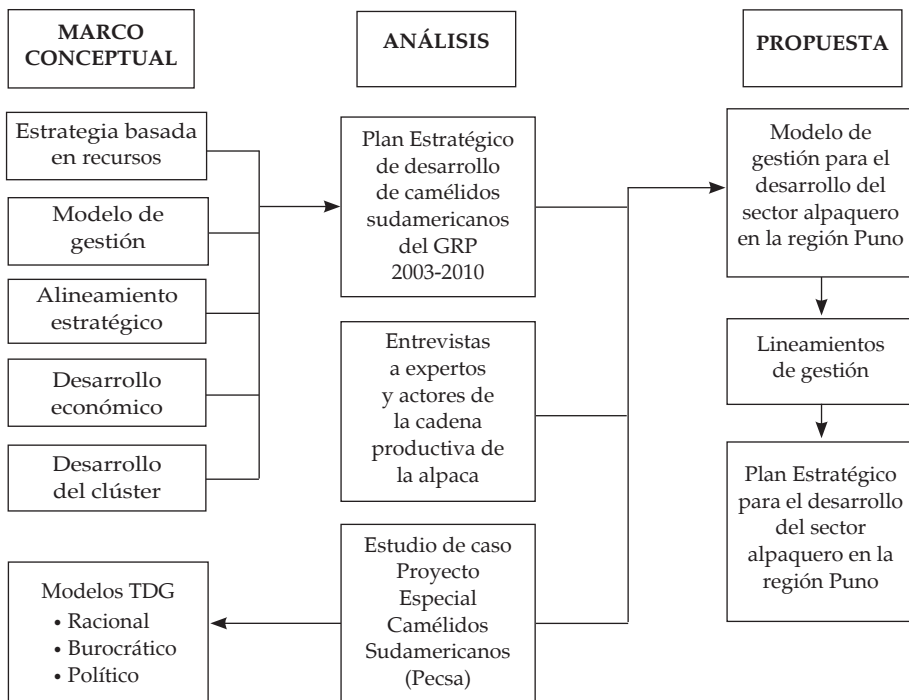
MARCO CONCEPTUAL

ANÁLISIS

PROPUESTA

Estrategia basada en recursos

Modelo de gestión

Alineamiento estratégico

Desarrollo económico

Desarrollo del clúster

Plan Estratégico de desarrollo de camélidos sudamericanos del GRP 2003-2010

Entrevistas a expertos y actores de la cadena productiva de la alpaca

Estudio de caso Proyecto Especial Camélidos Sudamericanos (Pecsa)

Modelos TDG
• Racional
• Burocrático
• Político

Modelo de gestión para el desarrollo del sector alpaquero en la región Puno

Lineamientos de gestión

Plan Estratégico para el desarrollo del sector alpaquero en la región Puno